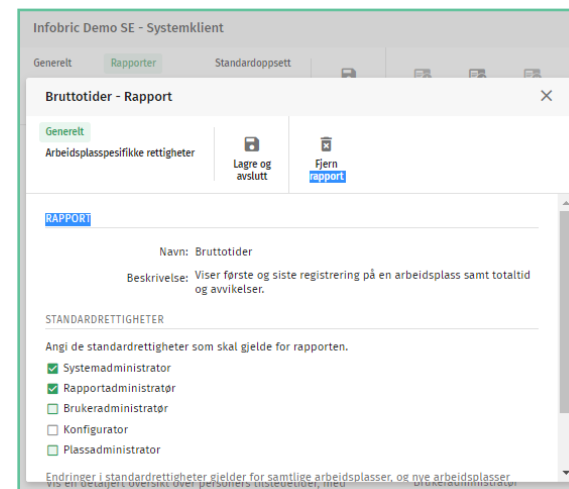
Infobric Demo SE - Systemklient

Generelt Rapporter Standardoppsett

Bruttotider - Rapport

Generelt
Arbeidsplasspesifikke rettigheter

Lagre og avslutt

Fjern rapport

RAPPORT

Navn: Bruttotider

Beskrivelse: Viser første og siste registrering på en arbeidsplass samt totaltid og avvikelser.

STANDARDRETTIGHETER

Angi de standardrettigheter som skal gjelde for rapporten.

Systemadministrator
Rapportadministratør
Brukeradministratør
Konfigurator
Plassadministrator

Endringer i standardrettigheter gjelder for samtlige arbeidsplasser, og nye arbeidsplasser

Vis en detaljert oversikt over personers tilstedetider, med Brukeradministratør